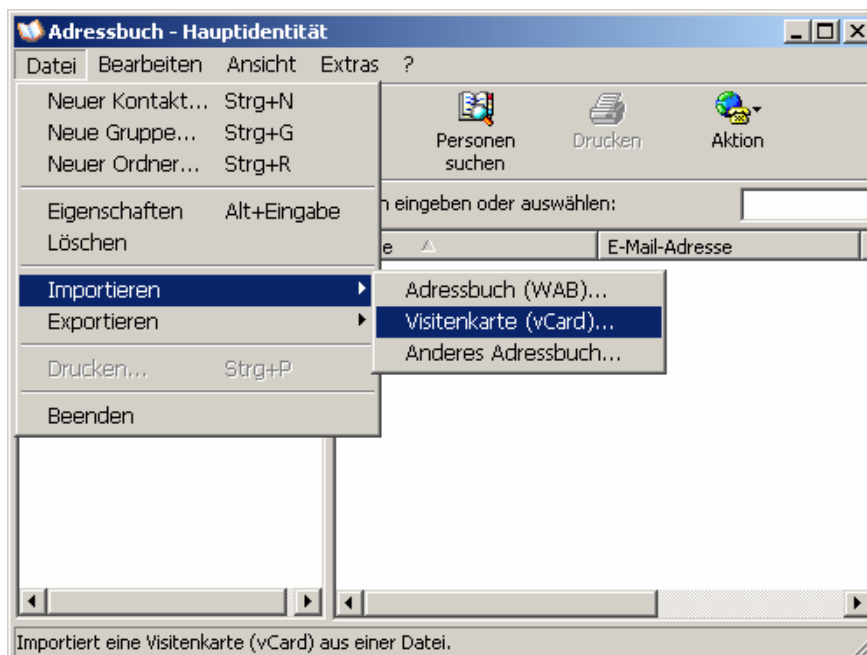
Adressbuch - Hauptidentität

Datei Bearbeiten Ansicht Extras ?

Neuer Kontakt... Strg+N
Neue Gruppe... Strg+G
Neuer Ordner... Strg+R

Eigenschaften Alt+Eingabe
Löschen

Importieren
Exportieren

Drucken... Strg+P

Beenden

Adressbuch (WAB)...
Visitenkarte (vCard)...
Anderes Adressbuch...

Personen suchen
Drucken
Aktion

n eingeben oder auswählen:

e
E-Mail-Adresse

Importiert eine Visitenkarte (vCard) aus einer Datei.